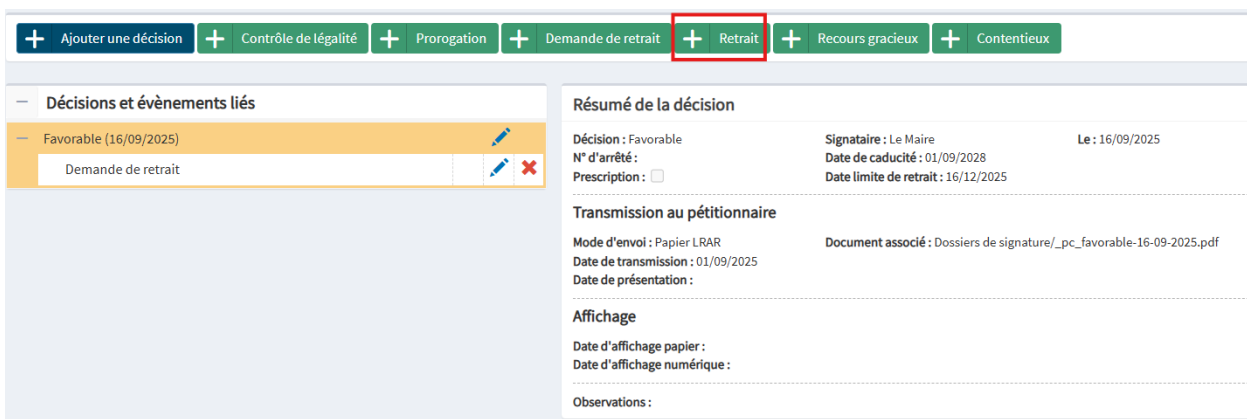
Ajouter une décision | Contrôle de légalité | Prorogation | Demande de retrait | Retrait | Recours gracieux | Contentieux

Décisions et évènements liés

Favorable (16/09/2025)

Demande de retrait

Résumé de la décision

Décision : Favorable
N° d'arrêté :
Prescription :

Signataire : Le Maire
Date de caducité : 01/09/2028
Date limite de retrait : 16/12/2025

Le : 16/09/2025

Transmission au pétitionnaire

Mode d'envoi : Papier LRAR
Date de transmission : 01/09/2025
Date de présentation :

Document associé : Dossiers de signature/_pc_favorable-16-09-2025.pdf

Affichage

Date d'affichage papier :
Date d'affichage numérique :

Observations :